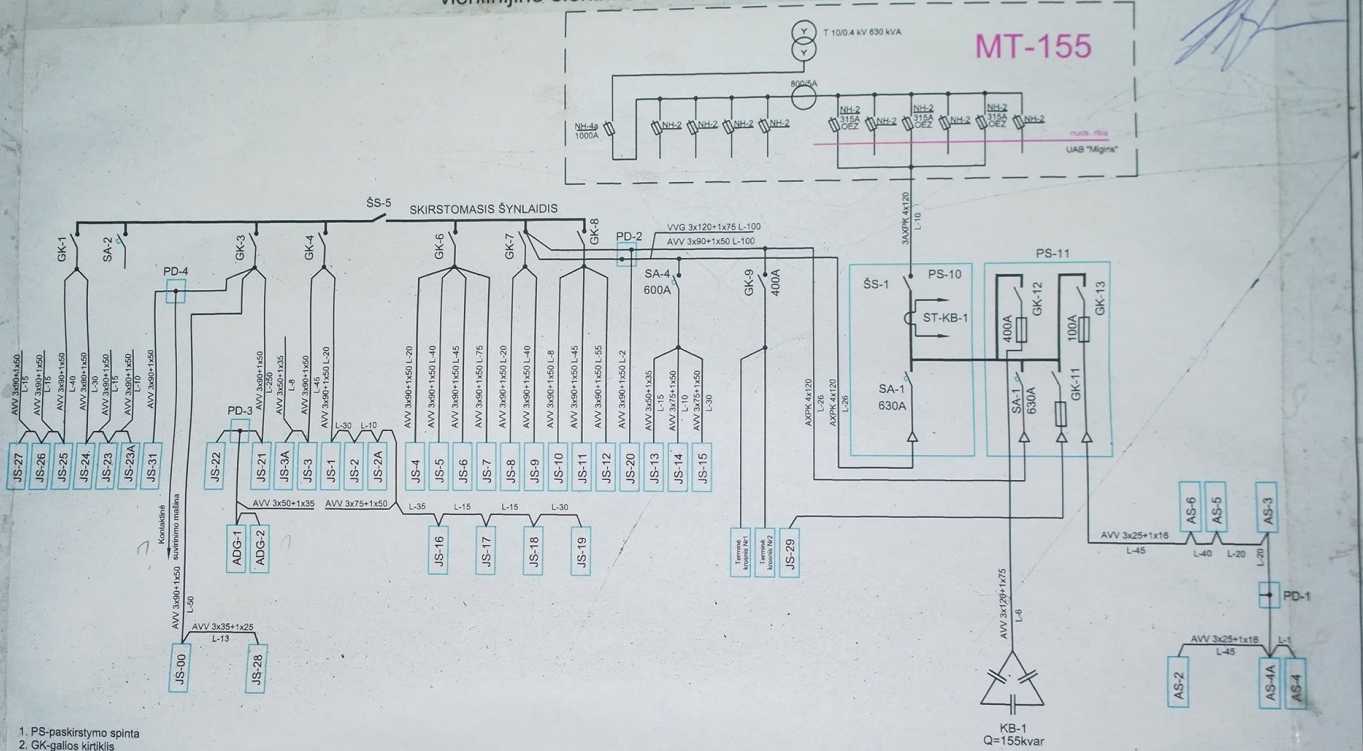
T 10/0.4 kV 630 kVA

MT-155

800/5A

NH-4a 1000A

NH-2 NH-2 NH-2 NH-2

NH-2 315A OEZ

NH-2

NH-2 315A OEZ

NH-2

NH-2 315A OEZ

NH-2

nuos. riba

UAB "Migiris"

3AXPK 4x120 L-10

ŠS-5

SKIRSTOMASIS ŠYNLAIDIS

GK-1

SA-2

GK-3

GK-4

GK-6

GK-7

GK-8

PD-2

VVG 3x120+1x75 L-100

AVV 3x90+1x50 L-100

PD-4

SA-4 600A

GK-9 400A

ŠS-1

PS-10

ST-KB-1

SA-1 630A

PS-11

400A GK-12

100A GK-13

SA-1 630A

GK-11

AXPK 4x120 L-26

AXPK 4x120 L-26

AVV 3x90+1x50 L-15

AVV 3x90+1x50 L-15

AVV 3x90+1x50 L-40

AVV 3x90+1x50 L-30

AVV 3x90+1x50 L-15

AVV 3x90+1x50 L-10

AVV 3x90+1x50

AVV 3x90+1x50 L-250

AVV 3x50+1x35 L-8

AVV 3x90+1x50 L-45

AVV 3x90+1x50 L-20

L-30 L-10

AVV 3x90+1x50 L-20

AVV 3x90+1x50 L-40

AVV 3x90+1x50 L-45

AVV 3x90+1x50 L-75

AVV 3x90+1x50 L-20

AVV 3x90+1x50 L-40

AVV 3x90+1x50 L-8

AVV 3x90+1x50 L-45

AVV 3x90+1x50 L-55

AVV 3x90+1x50 L-2

AVV 3x50+1x35 L-15

AVV 3x75+1x50 L-10

AVV 3x75+1x50 L-30

PD-3

JS-27 JS-26 JS-25 JS-24 JS-23 JS-23A JS-31 JS-22 JS-21 JS-3A JS-3 JS-1 JS-2 JS-2A JS-4 JS-5 JS-6 JS-7 JS-8 JS-9 JS-10 JS-11 JS-12 JS-20 JS-13 JS-14 JS-15

AVV 3x50+1x35

AVV 3x75+1x50

L-35 L-15 L-15 L-30

ADG-1 ADG-2

JS-16 JS-17 JS-18 JS-19

Kontaktinė suvirinimo mašina

AVV 3x90+1x50 L-50

AVV 3x35+1x25 L-13

JS-00 JS-28

Terminė krosnis Nr1

Terminė krosnis Nr2

JS-29

AVV 3x120+1x75 L-6

KB-1 Q=155kvar

AVV 3x25+1x16 L-45

L-40 L-20 L-20

AS-6 AS-5 AS-3

PD-1

AVV 3x25+1x16 L-45

L-1

AS-2 AS-4A AS-4

1. PS-paskirstymo spinta
2. GK-galios kirtiklis